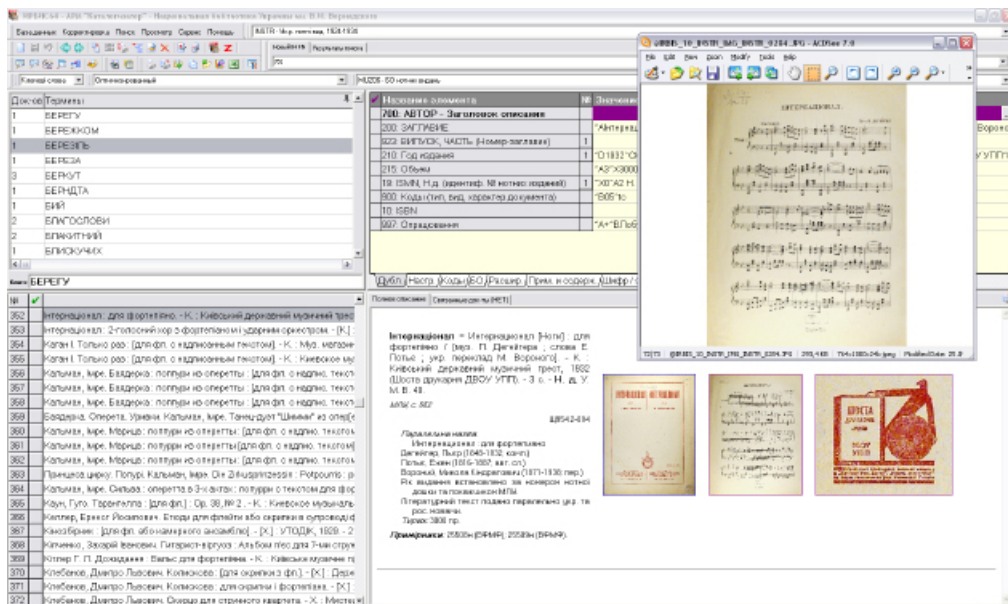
ИРБИС64 - АРМ "Каталогизатор" - Национальная библиотека Украины им. В.И. Вернадского

Ввод данных Корректировка Поиск Просмотр Сервис Помощь

Ключевые слова Отсканированный

Доков Термины

1 БЕРЕГУ
1 БЕРЕЖКОМ
1 БЕРЕЗЕНЬ
1 БЕРЕЗА
3 БЕРКУТ
1 БЕРНДТА
1 БИЙ
2 БЛАГОСЛОВИ
1 БЛАКИТНИЙ
1 БЛИСКУЧИХ

Ключ БЕРЕГУ

| № | |
|---|---|
| 352 | Інтернаціонал : для фортепіано. - К. : Київський державний музичний трест |
| 353 | Інтернаціонал : 2-голосний хор з фортепіано і ударним оркестром. - [К.] : |
| 354 | Каган І. Только раз : [для фп. с надписанным текстом]. - К. : Муз. магазин |
| 355 | Каган І. Только раз : [для фп. с надписанным текстом]. - К. : Киевское муз |
| 356 | Кальман, Імре. Баядерка : попурри из оперетты : [для фп. с надпис. текстом |
| 357 | Кальман, Імре. Баядерка : попурри из оперетты : [для фп. с надпис. текстом |
| 358 | Кальман, Імре. Баядерка : попурри из оперетты : [для фп. с надпис. текстом |
| 359 | Баядерка. Оперета. Уривки. Кальман, Імре. Танец-дует "Шимми" из опер |
| 360 | Кальман, Імре. Марица : попурри из оперетты : [для фп. с надпис. текстом |
| 361 | Кальман, Імре. Марица : попурри из оперетты [для фп. с надпис. текстом |
| 362 | Кальман, Імре. Марица : попурри из оперетты [для фп. с надпис. текстом |
| 363 | Принцеса цирку. Попурі. Кальман, Імре. Die Zirkusprinzessin : Potpourri : |
| 364 | Кальман, Імре. Сильва : оперетта в 3-х актах : попурри с текстом для ф |
| 365 | Каун, Гуго. Тарантелла : [для фп.] : Op. 36, № 2. - К. : Киевское музыкаль |
| 366 | Кеплер, Ернест Йосипович. Етюди для флейти або скрипки в супровод |
| 367 | Кинозбірник : [для фп. або камерного ансамблю] - [Х.] : УТОДІК, 1929. - 2 |
| 368 | Кітченко, Захарій Йосипович. Гітарист-віртуоз : Альбом пєс для 7-ми стру |
| 369 | Клїпер Г. П. Дожиданнія : Вальс для фортепіано. - К. : Київське музичне т |
| 370 | Клебанов, Дмитро Львович. Колисковa : [для скрипки з фп.] - [Х.] : Держ |
| 371 | Клебанов, Дмитро Львович. Колискова : для скрипки і фортепіано. - [Х.] |
| 372 | Клебанов, Дмитро Львович. Скерцо для струнного квартета. - Х. : Мистец |

Название элемента | № | Значение
700: АВТОР - Заголовок описания
200: ЗАГЛАВИЕ | | "Інтернаці
922: ВИПУСК, ЧАСТЬ (Номер-заглавие) | 1
210: Год издания | 1 | "D1832"
215: Объем | | "A3"
19: ISMN, Н.д. (идентиф. № нотних видань) | 1 | "X0"
900: Коды (тип, вид, характер документа) | | "B05"
10: ISBN
997: Определения | | "A+"

Дубл. Ногр. Коды БО Расшир. Прим. и содерж. Шифр

Полное описание Связанные данные [НЕП]

Інтернаціонал = Интернационал [Ноти] : для фортепіано / [муз. П. Дегейтера ; слова Е. Потьє ; укр. переклад М. Вороного]. - К. : Київський державний музичний трест, 1932 (Шоста друкарня ДВОУ УПП). - 3 с. - Н. д. У М. В. 48.

МРМ с. ВЕР

Паралельна назва:
Интернационал : для фортепиано
Дегейтер, Пьер (1848-1932, комп.)
Потье, Ежен (1816-1887, авт. сл.)
Вороной, Микола Кіндратович (1871-1938, пер.)
Рік видання встановлено за номером нотної дошки та поясненням МПВ
Літературний текст подано паралельно укр. та рос. мовами.
Тираж 3000 пр.

Примірники: 2550нп [ВРМР]; 2558нп [ВРМР].

ACDSee 7.0

File Edit View Zoom Modify Tools Help

ІНТЕРНАЦІОНАЛ.

ШЕСТА ДРУКАРНЯ